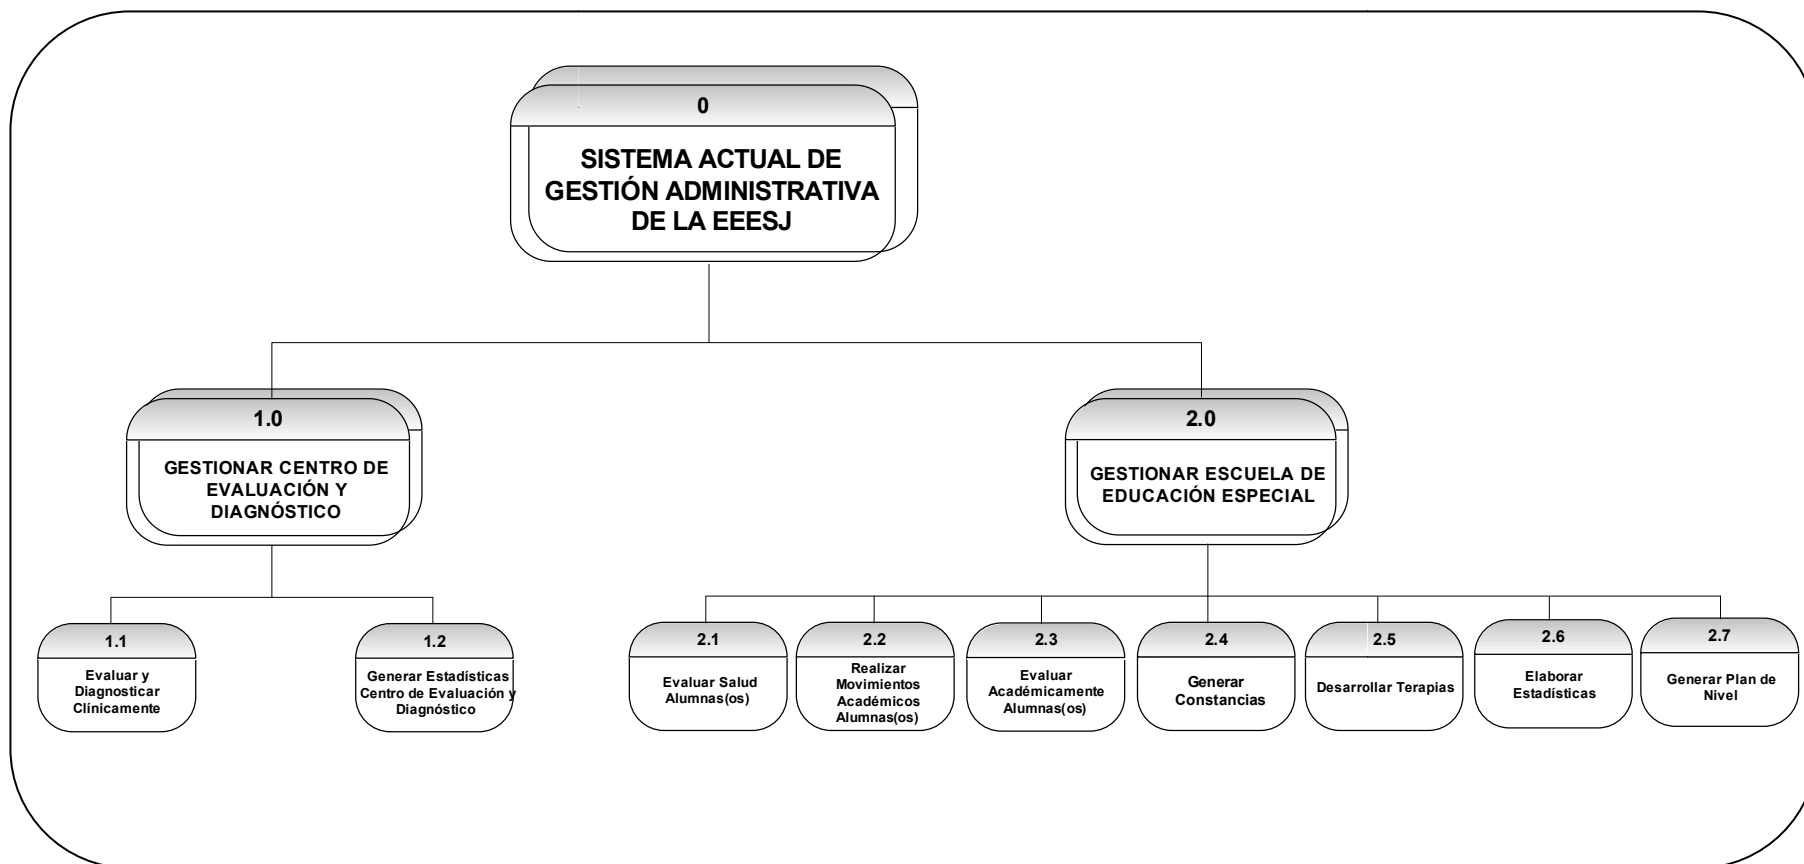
0

SISTEMA ACTUAL DE GESTIÓN ADMINISTRATIVA DE LA EEESJ

1.0

GESTIONAR CENTRO DE EVALUACIÓN Y DIAGNÓSTICO

2.0

GESTIONAR ESCUELA DE EDUCACIÓN ESPECIAL

1.1

Evaluar y Diagnosticar Clínicamente

1.2

Generar Estadísticas Centro de Evaluación y Diagnóstico

2.1

Evaluar Salud Alumnas(os)

2.2

Realizar Movimientos Académicos Alumnas(os)

2.3

Evaluar Académicamente Alumnas(os)

2.4

Generar Constancias

2.5

Desarrollar Terapias

2.6

Elaborar Estadísticas

2.7

Generar Plan de Nivel